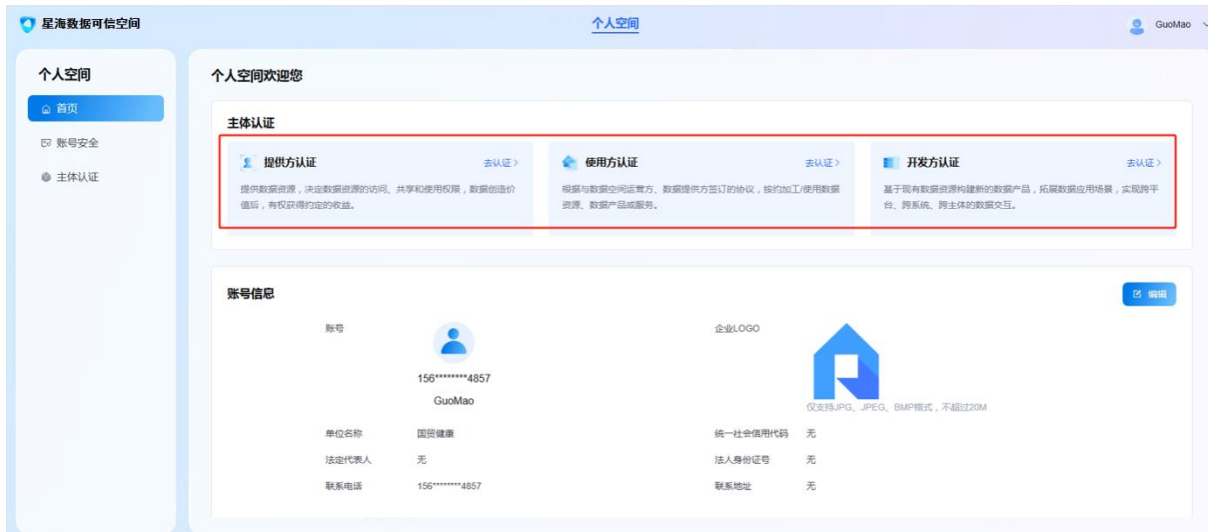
星海数据可信空间

个人空间

GuoMao

个人空间

首页

账号安全

主体认证

个人空间欢迎您

主体认证

提供方认证

去认证 >

提供数据资源，决定数据资源的访问、共享和使用权限，数据创造价值后，有权获得约定的收益。

使用方认证

去认证 >

根据与数据空间运营方、数据提供方签订的协议，按约加工/使用数据资源、数据产品或服务。

开发方认证

去认证 >

基于现有数据资源构建新的数据产品，拓展数据应用场景，实现跨平台、跨系统、跨主体的数据交互。

账号信息

编辑

账号

156********4857

GuoMao

企业LOGO

仅支持JPG、JPEG、BMP格式，不超过20M

单位名称 国贸健康

统一社会信用代码 无

法定代表人 无

法人身份证号 无

联系电话 156********4857

联系地址 无